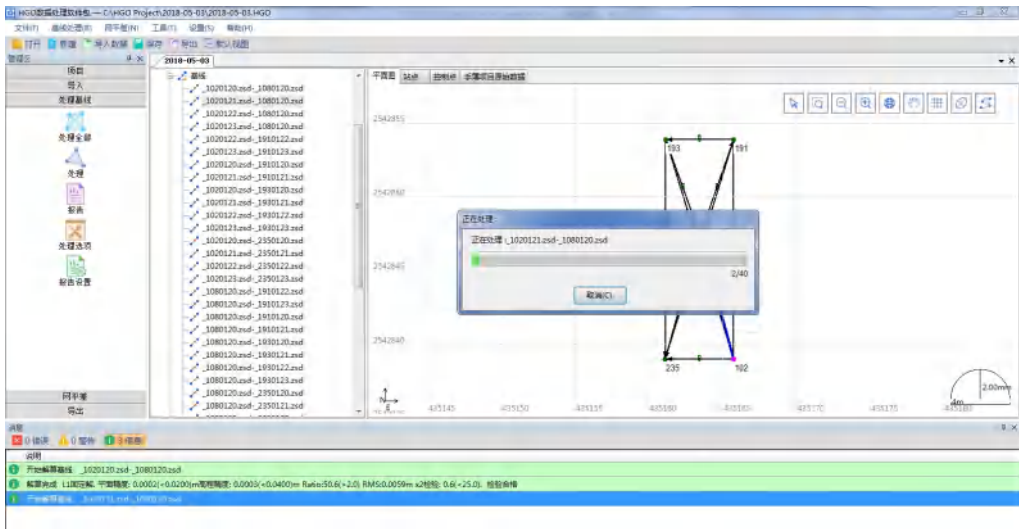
HGO数据处理软件包 -- C:\HGO Project\2018-05-03\2018-05-03.HGO

文件(F) 基线处理(B) 网平差(N) 工具(T) 设置(S) 帮助(H)

打开 新建 导入数据 保存 导出 默认视图

管理区

2018-05-03

项目
导入
处理基线

处理全部
处理
报表
处理选项
报告设置

网平差
导出

基线
_1020120.zsd-_1080120.zsd
_1020121.zsd-_1080120.zsd
_1020122.zsd-_1080120.zsd
_1020123.zsd-_1080120.zsd
_1020122.zsd-_1910122.zsd
_1020123.zsd-_1910123.zsd
_1020120.zsd-_1910120.zsd
_1020121.zsd-_1910121.zsd
_1020120.zsd-_1930120.zsd
_1020121.zsd-_1930121.zsd
_1020122.zsd-_1930122.zsd
_1020123.zsd-_1930123.zsd
_1020120.zsd-_2350120.zsd
_1020121.zsd-_2350121.zsd
_1020122.zsd-_2350122.zsd
_1020123.zsd-_2350123.zsd
_1080120.zsd-_1910122.zsd
_1080120.zsd-_1910123.zsd
_1080120.zsd-_1910120.zsd
_1080120.zsd-_1910121.zsd
_1080120.zsd-_1930120.zsd
_1080120.zsd-_1930121.zsd
_1080120.zsd-_1930122.zsd
_1080120.zsd-_1930123.zsd
_1080120.zsd-_2350120.zsd
_1080120.zsd-_2350121.zsd

平面图 站点 控制点 多基准站原始数据

2542855
2542850
2542845
2542840

193
191
235
102

435145 435150 435155 435160 435165 435170 435175 435180

2.00mm
4m

正在处理
正在处理:_1020121.zsd-_1080120.zsd
2/40
取消(C)

消息
0 错误 0 警告 3 信息
说明
开始解算基线:_1020120.zsd-_1080120.zsd
解算完成:L1固定解, 平面精度: 0.0002(<0.0200)m高程精度: 0.0003(<0.0400)m Ratio:50.6(>2.0) RMS:0.0059m x2检验: 0.6(<25.0), 检验合格
开始解算基线:_1020121.zsd-_1080120.zsd